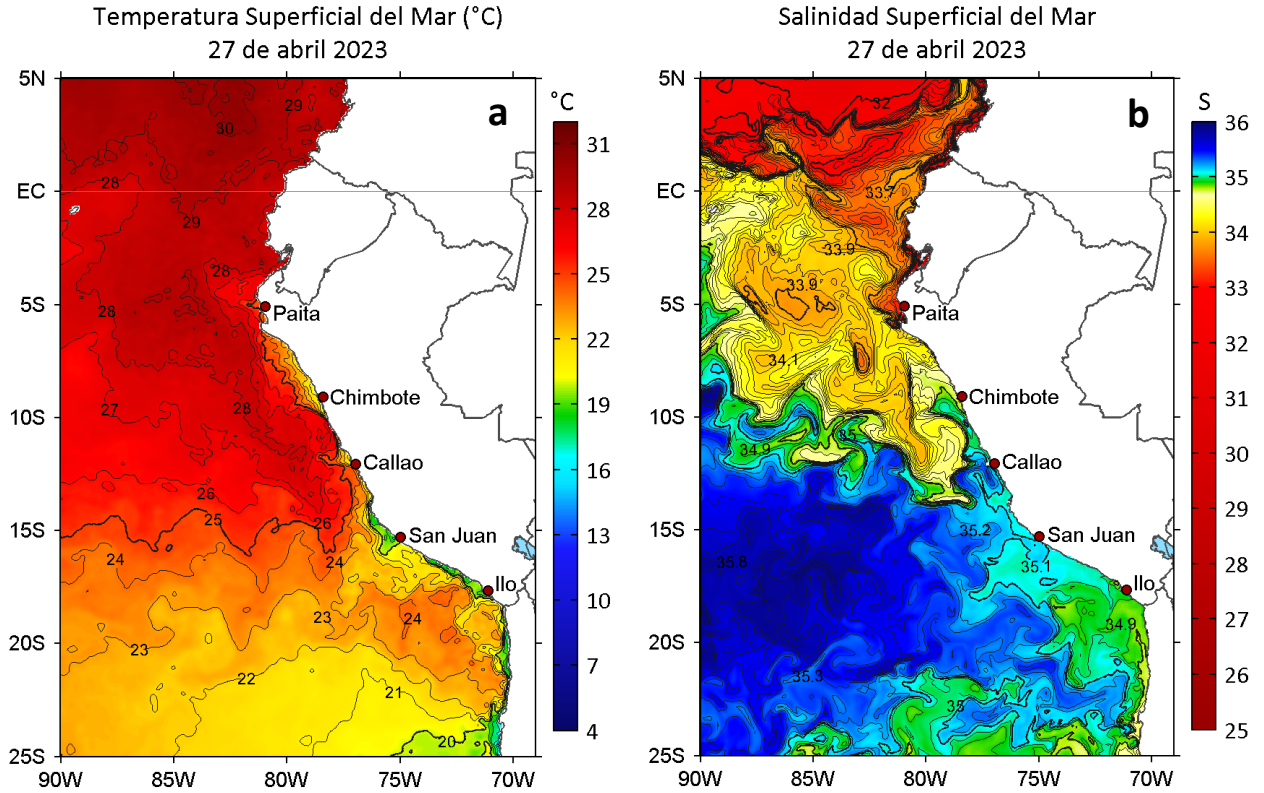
Temperatura Superficial del Mar (°C)
27 de abril 2023

a

°C
31
28
25
22
19
16
13
10
7
4

5N
EC
5S
10S
15S
20S
25S

90W 85W 80W 75W 70W

29
30
28
29
28
28
27
28
26
25
26
24
24
23
24
23
22
21
20

Paita
Chimbote
Callao
San Juan
Ilo

Salinidad Superficial del Mar
27 de abril 2023

b

S
36
35
34
33
32
31
30
29
28
27
26
25

5N
EC
5S
10S
15S
20S
25S

90W 85W 80W 75W 70W

32
33.7
33.9
33.9
34.1
34.9
35
35.2
35.1
35.6
34.9
35.3
35

Paita
Chimbote
Callao
San Juan
Ilo